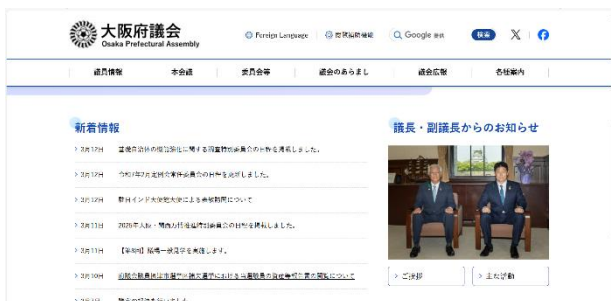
大阪府議会
Osaka Prefectural Assembly

Foreign Language
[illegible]
Google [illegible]
検索

議員情報
本会議
委員会等
議会のあらまし
議会広報
各種案内

新着情報

> 3月17日 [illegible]

> 3月17日 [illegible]

> 3月13日 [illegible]

> 3月11日 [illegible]

> 3月11日 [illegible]

> 3月10日 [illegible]

> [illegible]

議長・副議長からのお知らせ

> ご挨拶
> 主な活動